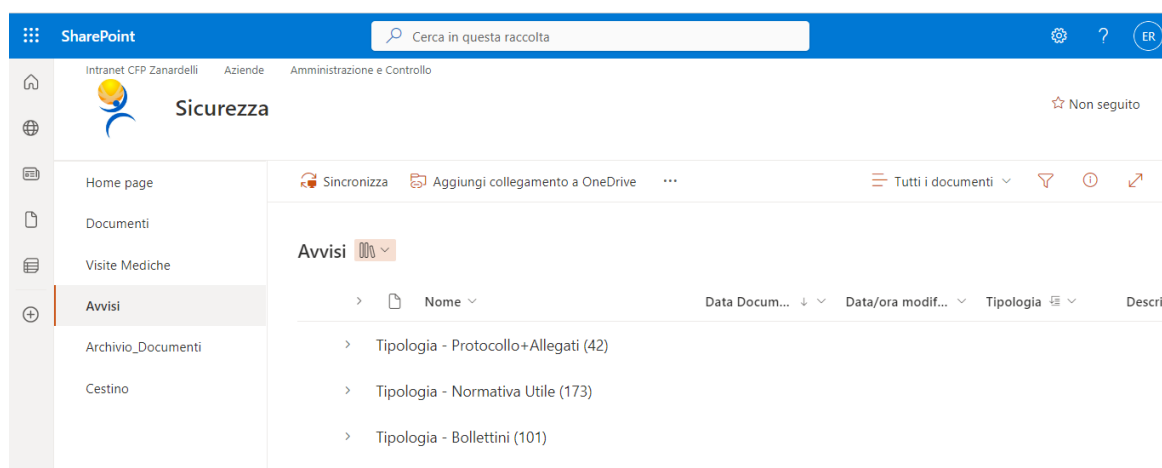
SharePoint

Cerca in questa raccolta

ER

Intranet CFP Zanardelli Aziende Amministrazione e Controllo

Sicurezza

Non seguito

Home page

Documenti

Visite Mediche

Avvisi

Archivio_Documenti

Cestino

Sincronizza

Aggiungi collegamento a OneDrive

...

Tutti i documenti

Avvisi

Nome

Data Docum... ↓

Data/ora modif...

Tipologia

Descri

Tipologia - Protocollo+Allegati (42)

Tipologia - Normativa Utile (173)

Tipologia - Bollettini (101)